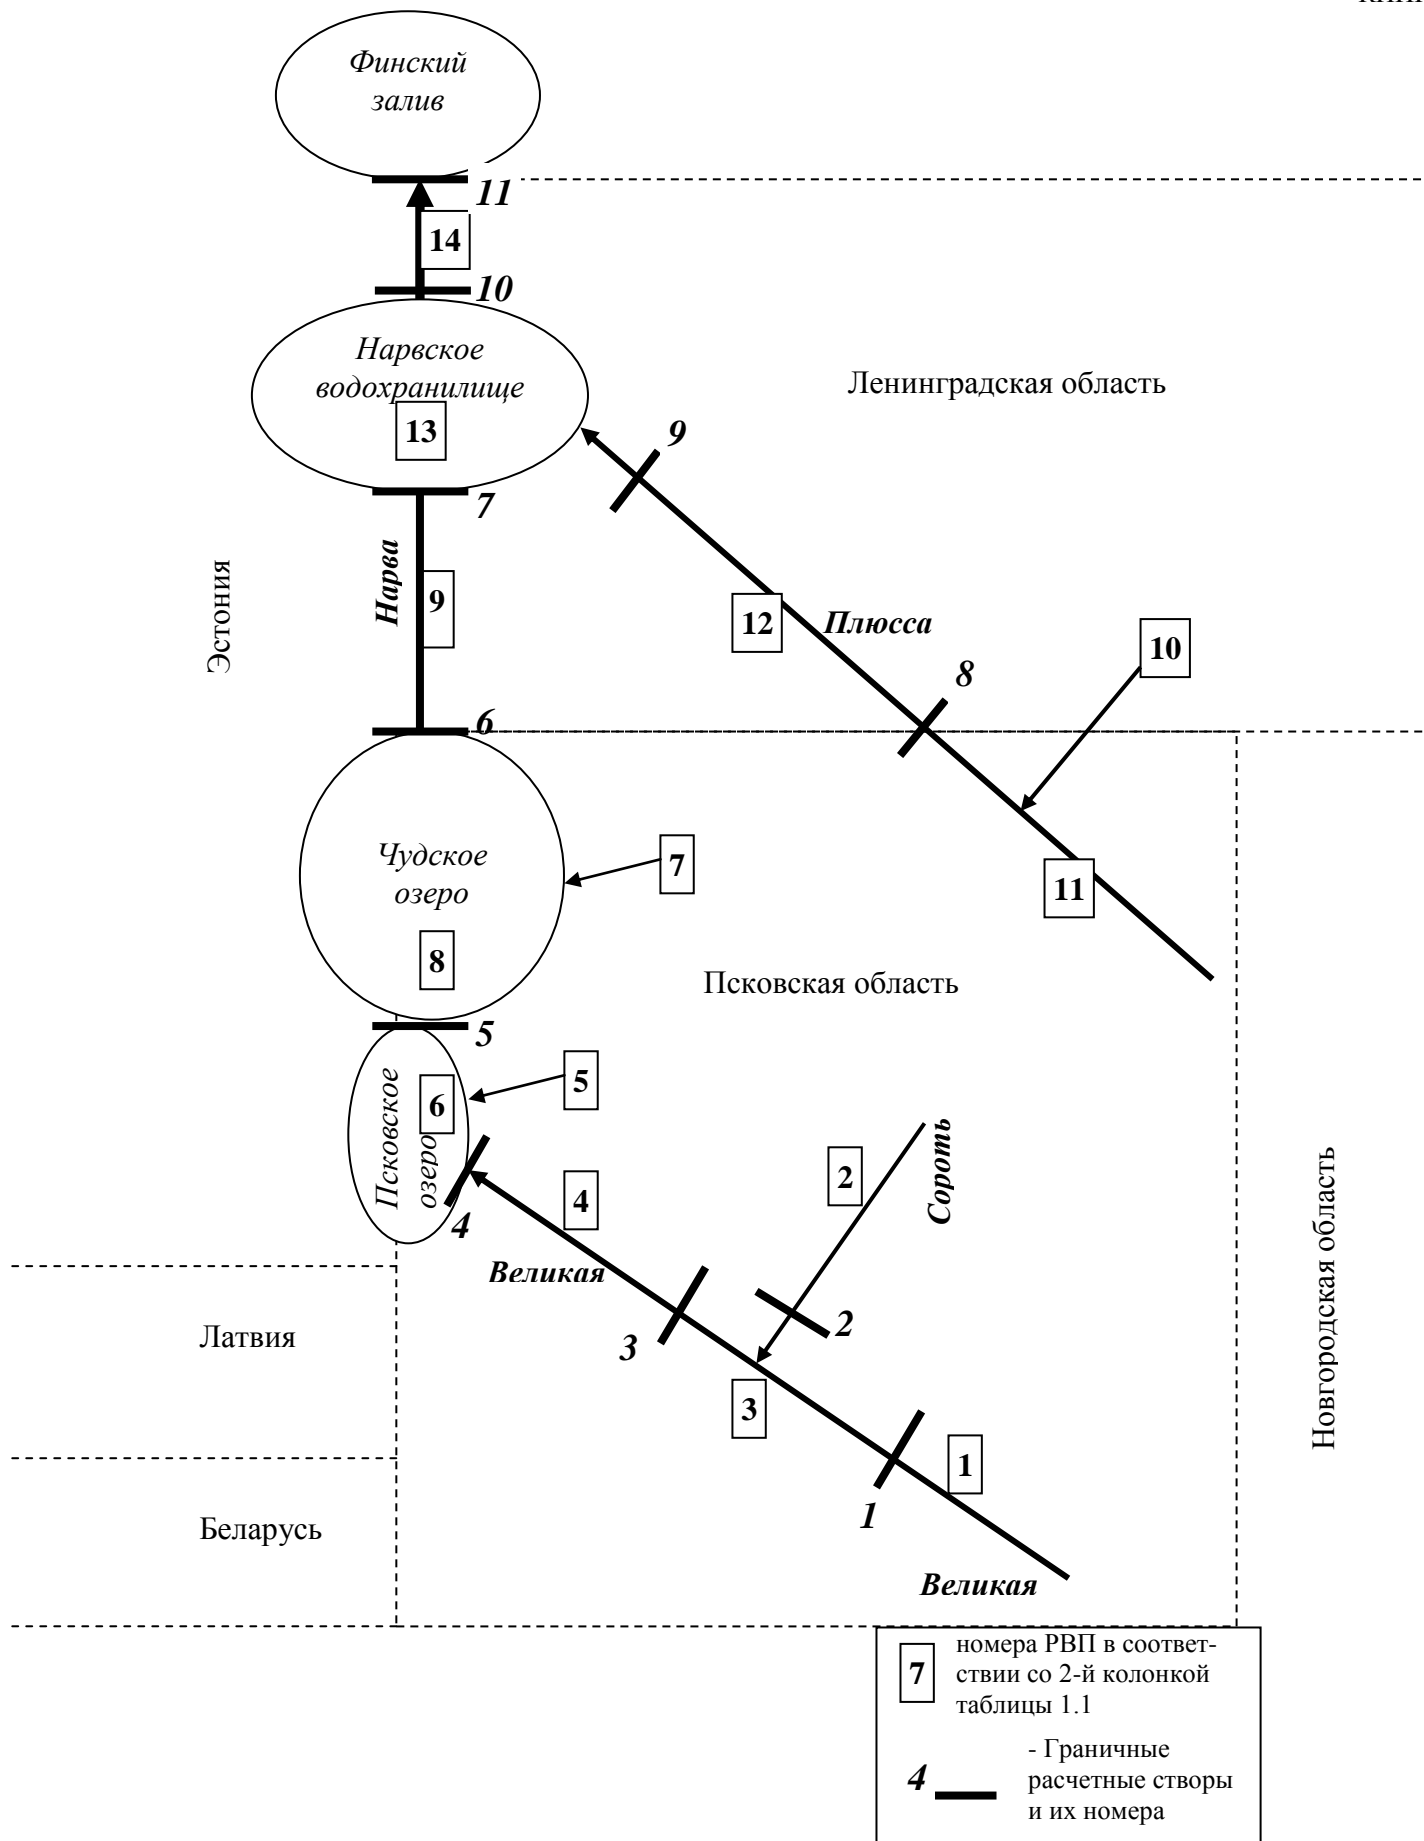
Финский залив

11

14

10

Нарвское водохранилище

13

Ленинградская область

9

7

Нарва

9

Эстония

12

Плюсса

10

8

6

Чудское озеро

7

11

8

Псковская область

5

Псковское озеро

6

5

Сороть

2

4

4

Великая

2

Латвия

3

3

Новгородская область

1

1

Беларусь

Великая

7 номера РВП в соответствии со 2-й колонкой таблицы 1.1

4 - Граничные расчетные створы и их номера